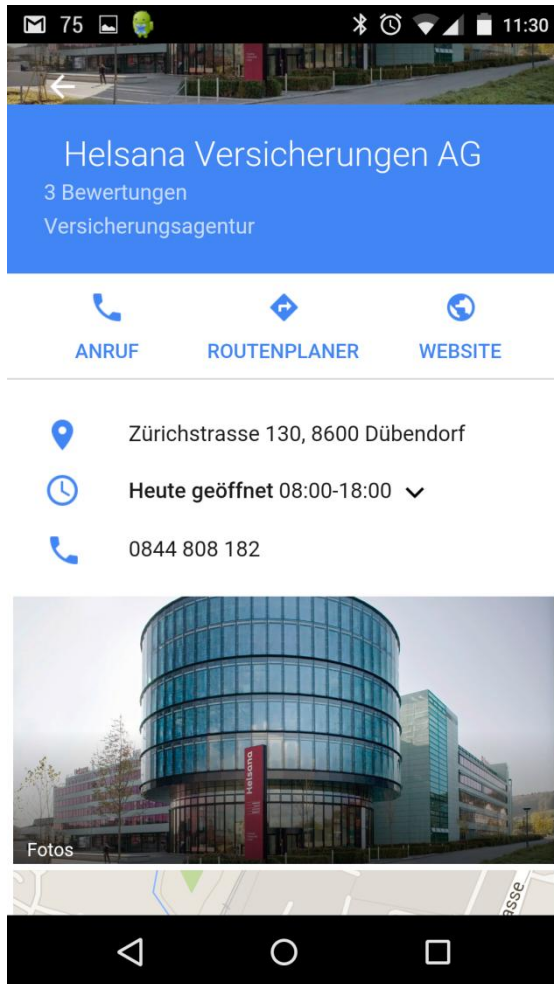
75 11:30

Helsana Versicherungen AG
3 Bewertungen
Versicherungsagentur

ANRUF ROUTENPLANER WEBSITE

Zürichstrasse 130, 8600 Dübendorf

**Heute geöffnet** 08:00-18:00

0844 808 182

Helsana

Fotos

asse